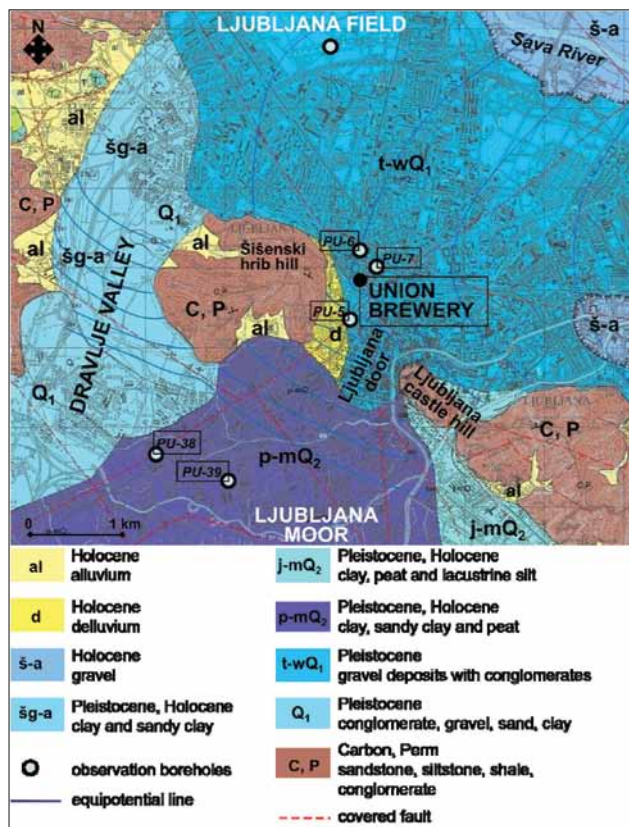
N

LJUBLJANA FIELD

š-a

Sava River

al

šg-a

C, P

t-wQ$_1$

Q$_1$

al

šg-a

al

Šišenski hrib hill

PU-6

PU-7

UNION BREWERY

DRAVLJE VALLEY

C, P

PU-5

al

d

Ljubljana door

š-a

Q$_1$

Ljubljana castle hill

C, P

PU-38

p-mQ$_2$

PU-39

al

0

1 km

LJUBLJANA MOOR

j-mQ$_2$

| | | | |
|---|---|---|---|
| al | Holocene alluvium | j-mQ$_2$ | Pleistocene, Holocene clay, peat and lacustrine silt |
| d | Holocene delluvium | p-mQ$_2$ | Pleistocene, Holocene clay, sandy clay and peat |
| š-a | Holocene gravel | t-wQ$_1$ | Pleistocene gravel deposits with conglomerates |
| šg-a | Pleistocene, Holocene clay and sandy clay | Q$_1$ | Pleistocene conglomerate, gravel, sand, clay |
| | observation boreholes | C, P | Carbon, Perm sandstone, siltstone, shale, conglomerate |
| | equipotential line | | covered fault |